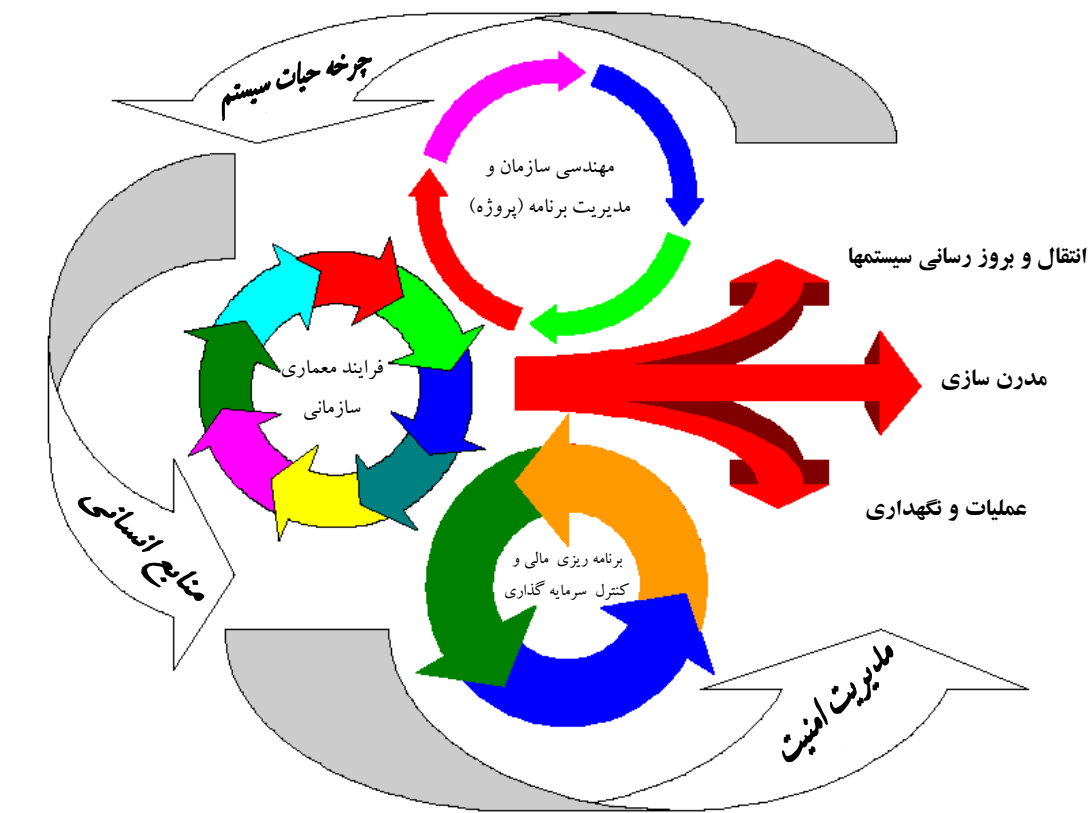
چرخه حیات سیستم

مهندسی سازمان و مدیریت برنامه (پروژه)

فرایند معماری سازمانی

انتقال و بروز رسانی سیستمها

مدرن سازی

عملیات و نگهداری

برنامه ریزی مالی و کنترل سرمایه گذاری

منابع انسانی

مدیریت امنیت